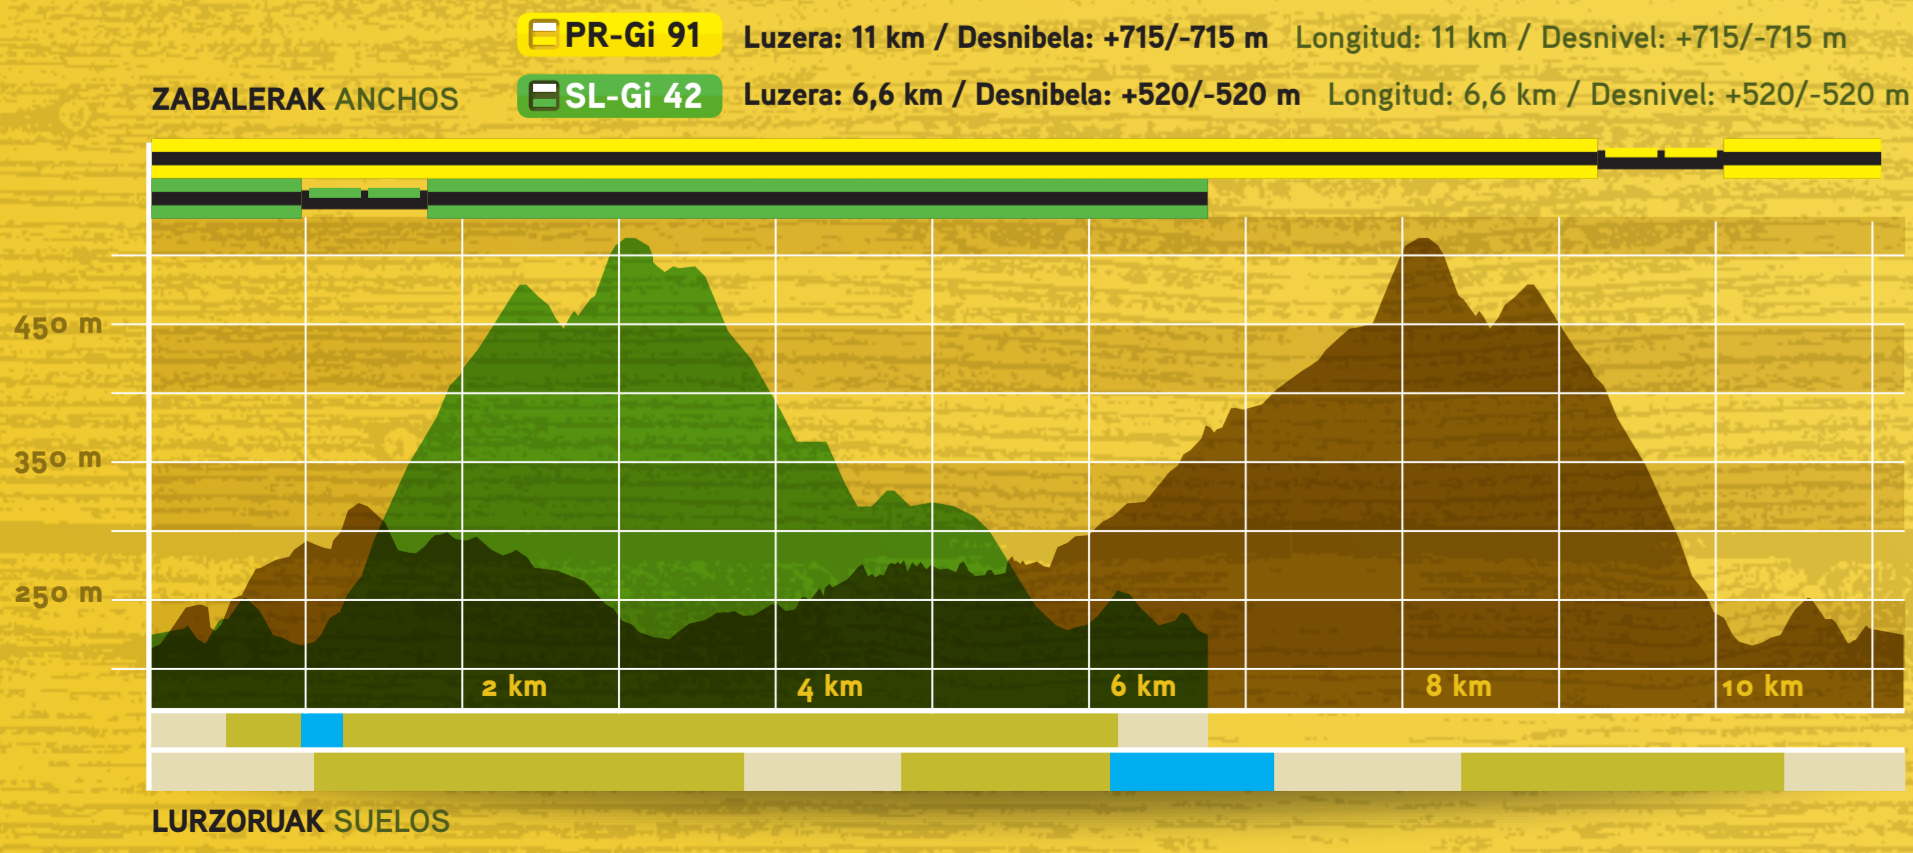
PR-Gi 91 Luzera: 11 km / Desnibela: +715/-715 m Longitud: 11 km / Desnivel: +715/-715 m

ZABALERAK ANCHOS

SL-Gi 42 Luzera: 6,6 km / Desnibela: +520/-520 m Longitud: 6,6 km / Desnivel: +520/-520 m

450 m

350 m

250 m

2 km

4 km

6 km

8 km

10 km

LURZORUAK SUELOS